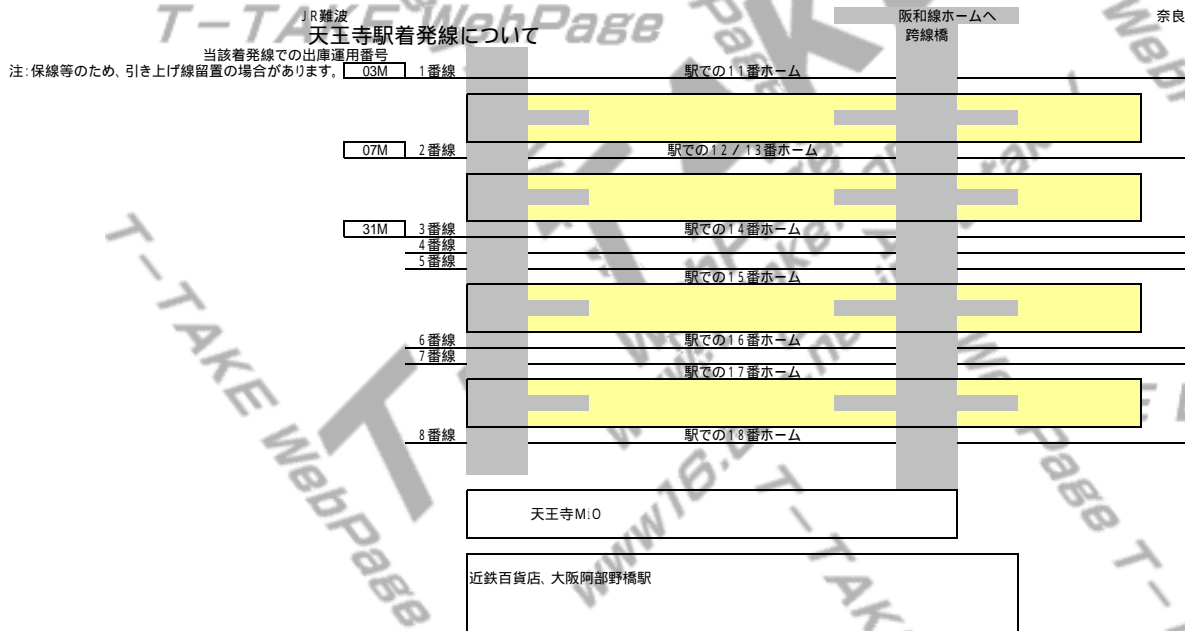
T-TAKE WebPage

JR難波

天王寺駅着発線について

当該着発線での出庫運用番号

注:保線等のため、引き上げ線留置の場合があります。

阪和線ホームへ

跨線橋

奈良

03M 1番線 駅での11番ホーム

07M 2番線 駅での12/13番ホーム

31M 3番線 駅での14番ホーム

4番線

5番線

駅での15番ホーム

6番線 駅での16番ホーム

7番線

駅での17番ホーム

8番線 駅での18番ホーム

天王寺MiO

近鉄百貨店、大阪阿部野橋駅

T-TAKE WebPage

T-TAKE WebPage

www16.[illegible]